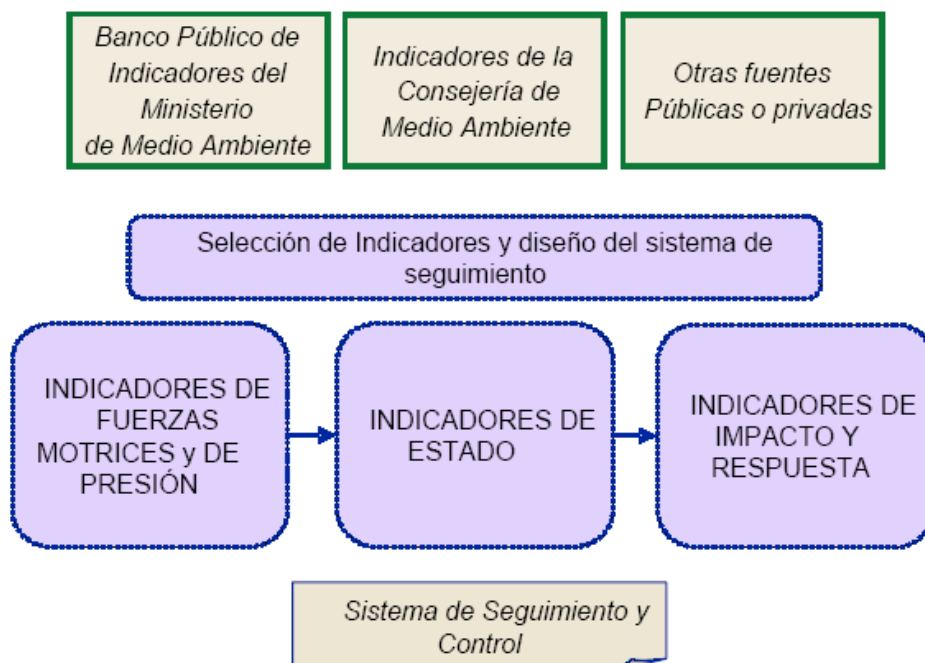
Banco Público de Indicadores del Ministerio de Medio Ambiente

Indicadores de la Consejería de Medio Ambiente

Otras fuentes Públicas o privadas

Selección de Indicadores y diseño del sistema de seguimiento

INDICADORES DE FUERZAS MOTRICES y DE PRESIÓN

INDICADORES DE ESTADO

INDICADORES DE IMPACTO Y RESPUESTA

Sistema de Seguimiento y Control